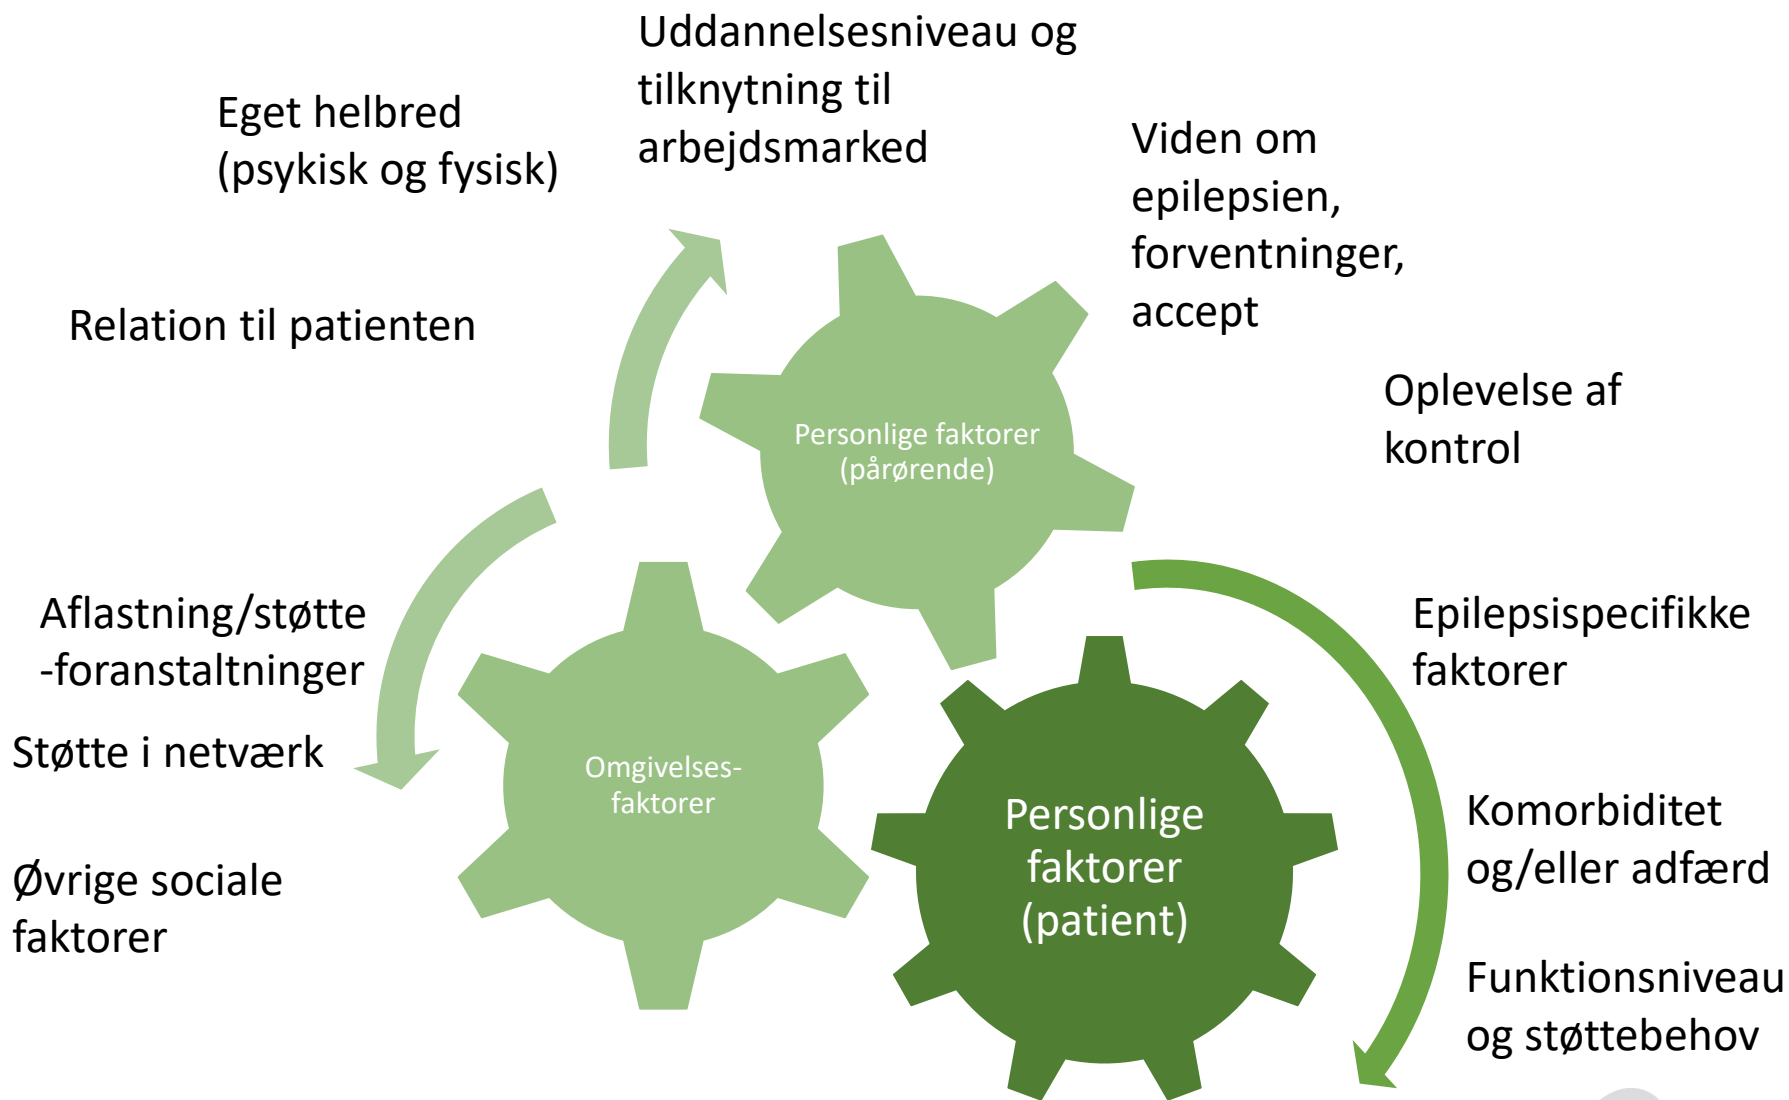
Uddannelsesniveau og tilknytning til arbejdsmarked

Eget helbred (psykisk og fysisk)

Viden om epilepsien, forventninger, accept

Relation til patienten

Oplevelse af kontrol

Personlige faktorer (pårørende)

Aflastning/støtte -foranstaltninger

Epilepsispecifikke faktorer

Støtte i netværk

Omgivelses-faktorer

Personlige faktorer (patient)

Komorbiditet og/eller adfærd

Øvrige sociale faktorer

Funktionsniveau og støttebehov